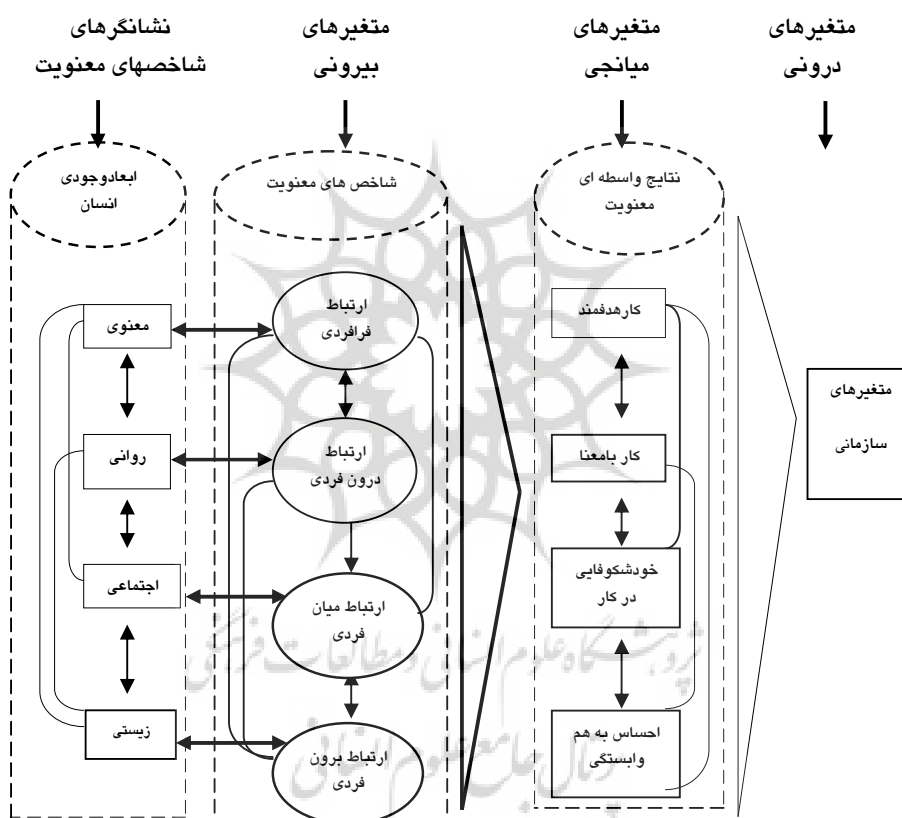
متغیرهای درونی

متغیرهای میانجی

متغیرهای بیرونی

نشانگرهای شاخصهای معنویت

ابعادوجودی انسان

شاخص های معنویت

نتایج واسطه ای معنویت

معنوی

روانی

اجتماعی

زیستی

ارتباط فرافردی

ارتباط درون فردی

ارتباط میان فردی

ارتباط برون فردی

کارهدفمند

کار بامعنا

خودشکوفایی در کار

احساس به هم وابستگی

متغیرهای سازمانی

پژوهشگاه علوم انسانی و مطالعات فرهنگی
پرتال جامع علوم انسانی